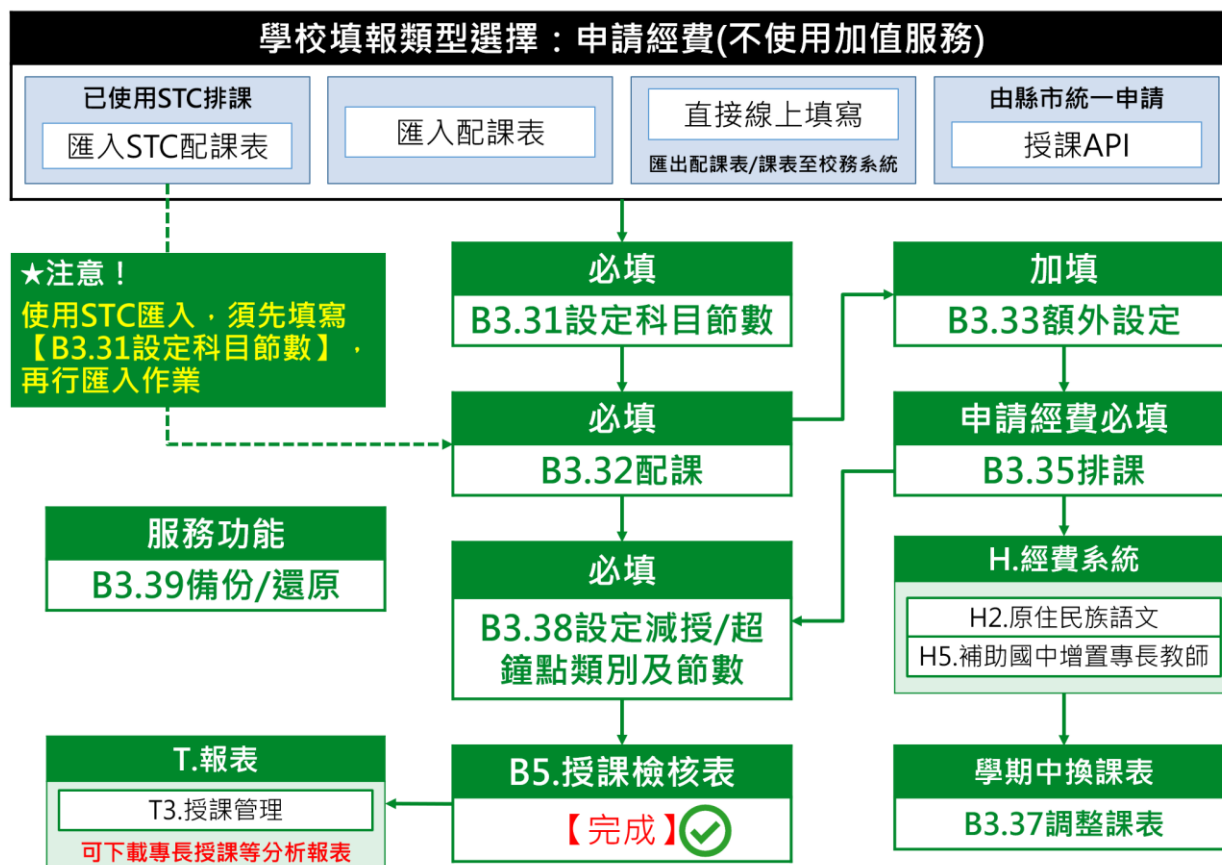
學校填報類型選擇：申請經費(不使用加值服務)

已使用STC排課
匯入STC配課表

匯入配課表

直接線上填寫
匯出配課表/課表至校務系統

由縣市統一申請
授課API

★注意！
使用STC匯入，須先填寫【B3.31設定科目節數】，再行匯入作業

必填
B3.31設定科目節數

加填
B3.33額外設定

必填
B3.32配課

申請經費必填
B3.35排課

服務功能
B3.39備份/還原

必填
B3.38設定減授/超鐘點類別及節數

H.經費系統
H2.原住民族語文
H5.補助國中增置專長教師

T.報表
T3.授課管理
可下載專長授課等分析報表

B5.授課檢核表
【完成】

學期中換課表
B3.37調整課表